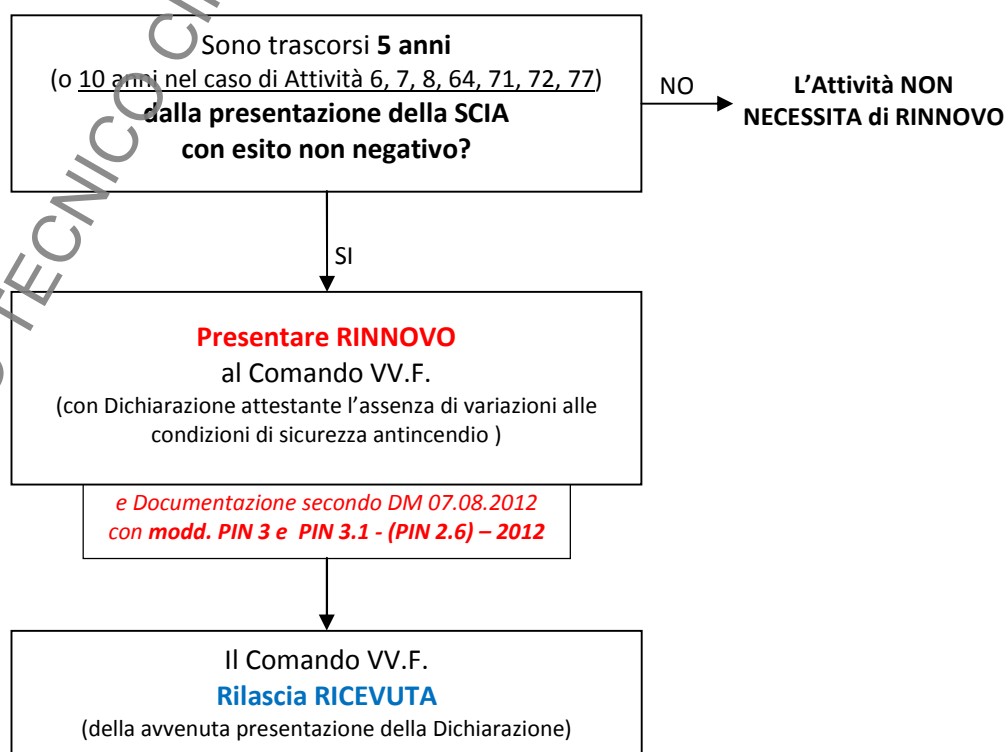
Sono trascorsi **5 anni**
(o 10 anni nel caso di Attività 6, 7, 8, 64, 71, 72, 77)
**dalla presentazione della SCIA con esito non negativo?**

NO

**L'Attività NON NECESSITA di RINNOVO**

SI

**Presentare RINNOVO**
al Comando VV.F.
(con Dichiarazione attestante l'assenza di variazioni alle condizioni di sicurezza antincendio )

*e Documentazione secondo DM 07.08.2012 con **modd. PIN 3 e PIN 3.1 - (PIN 2.6) – 2012***

Il Comando VV.F.
**Rilascia RICEVUTA**
(della avvenuta presentazione della Dichiarazione)

TECNICO CI